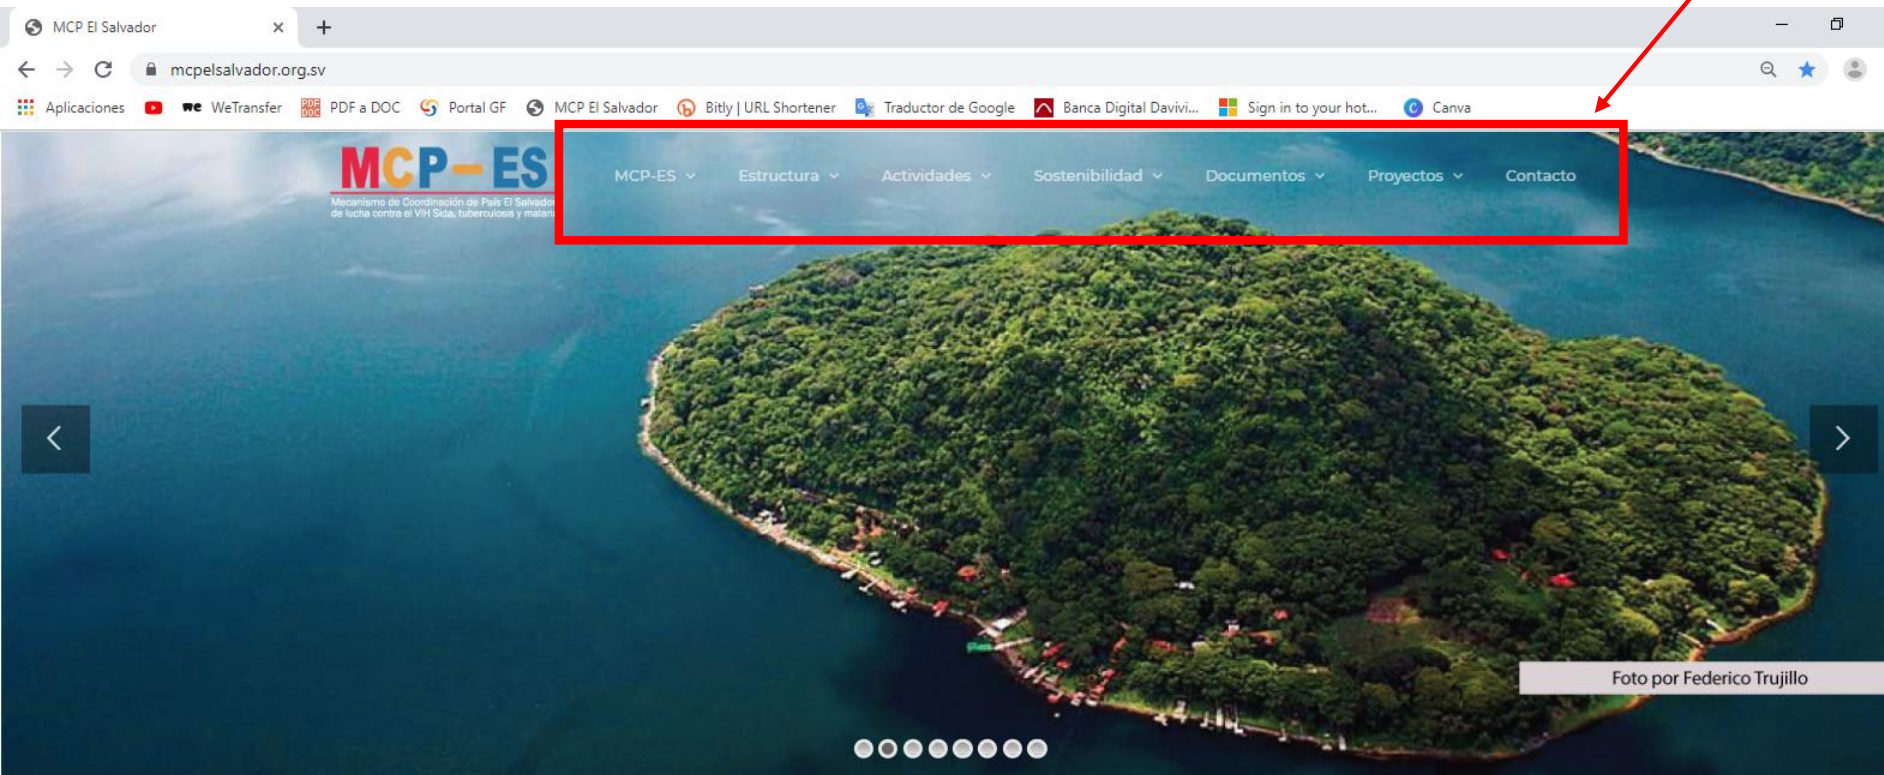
MCP El Salvador ×
+
mcpelsalvador.org.sv
Aplicaciones
WeTransfer
PDF a DOC
Portal GF
MCP El Salvador
Bitly | URL Shortener
Traductor de Google
Banca Digital Davivi...
Sign in to your hot...
Canva

MCP-ES
Mecanismo de Coordinación de País El Salvador de lucha contra el VIH Sida, tuberculosis y malaria

MCP-ES
Estructura
Actividades
Sostenibilidad
Documentos
Proyectos
Contacto

Foto por Federico Trujillo